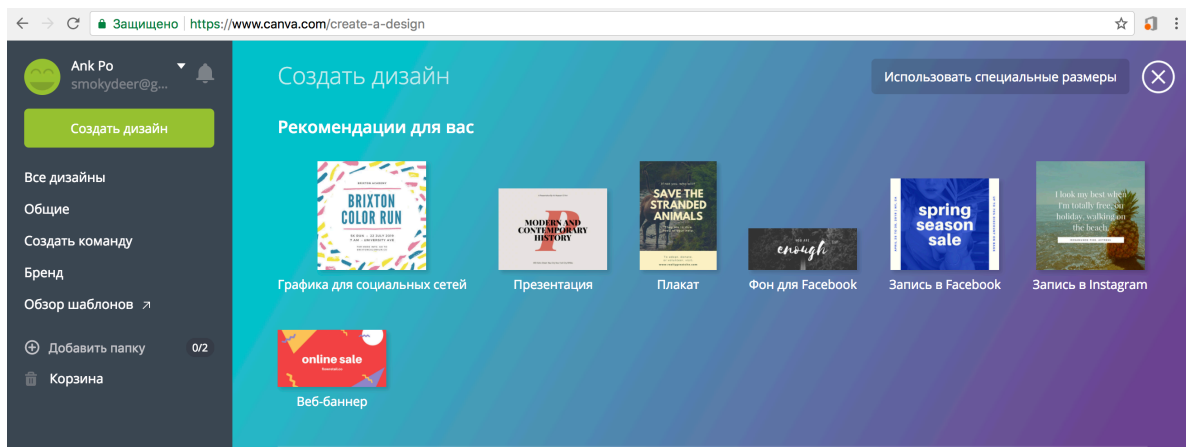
Защищено https://www.canva.com/create-a-design

Ank Po
smokydeer@g...

Создать дизайн

Все дизайны
Общие
Создать команду
Бренд
Обзор шаблонов ↗

Добавить папку 0/2
Корзина

Создать дизайн

Использовать специальные размеры

Рекомендации для вас

BRIXTON COLOR RUN

Графика для социальных сетей

MODERN AND CONTEMPORARY HISTORY

Презентация

SAVE THE STRANDED ANIMALS

Плакат

enough

Фон для Facebook

spring season sale

Запись в Facebook

I look my best when I'm totally free, on holiday, walking on the beach.

Запись в Instagram

online sale

Веб-баннер